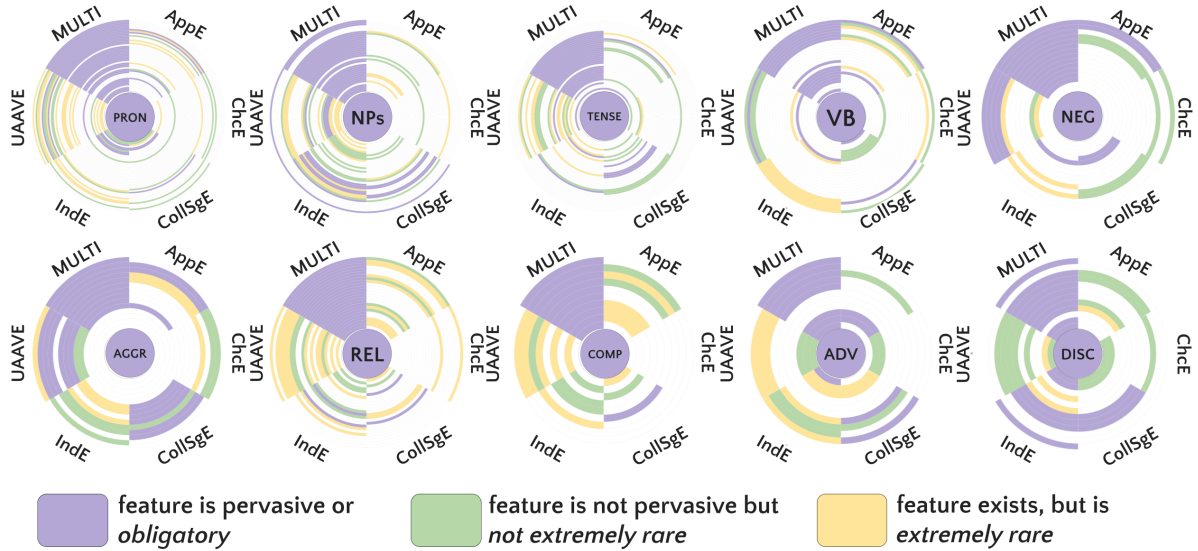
MULTI AppE ChcE CollSgE IndE UAAVE PRON

MULTI AppE ChcE CollSgE IndE UAAVE NPs

MULTI AppE ChcE CollSgE IndE UAAVE TENSE

MULTI AppE ChcE CollSgE IndE UAAVE VB

MULTI AppE ChcE CollSgE IndE UAAVE NEG

MULTI AppE ChcE CollSgE IndE UAAVE AGGR

MULTI AppE ChcE CollSgE IndE UAAVE REL

MULTI AppE ChcE CollSgE IndE UAAVE COMP

MULTI AppE ChcE CollSgE IndE UAAVE ADV

MULTI AppE ChcE CollSgE IndE UAAVE DISC

feature is pervasive or *obligatory*

feature is not pervasive but *not extremely rare*

feature exists, but is *extremely rare*